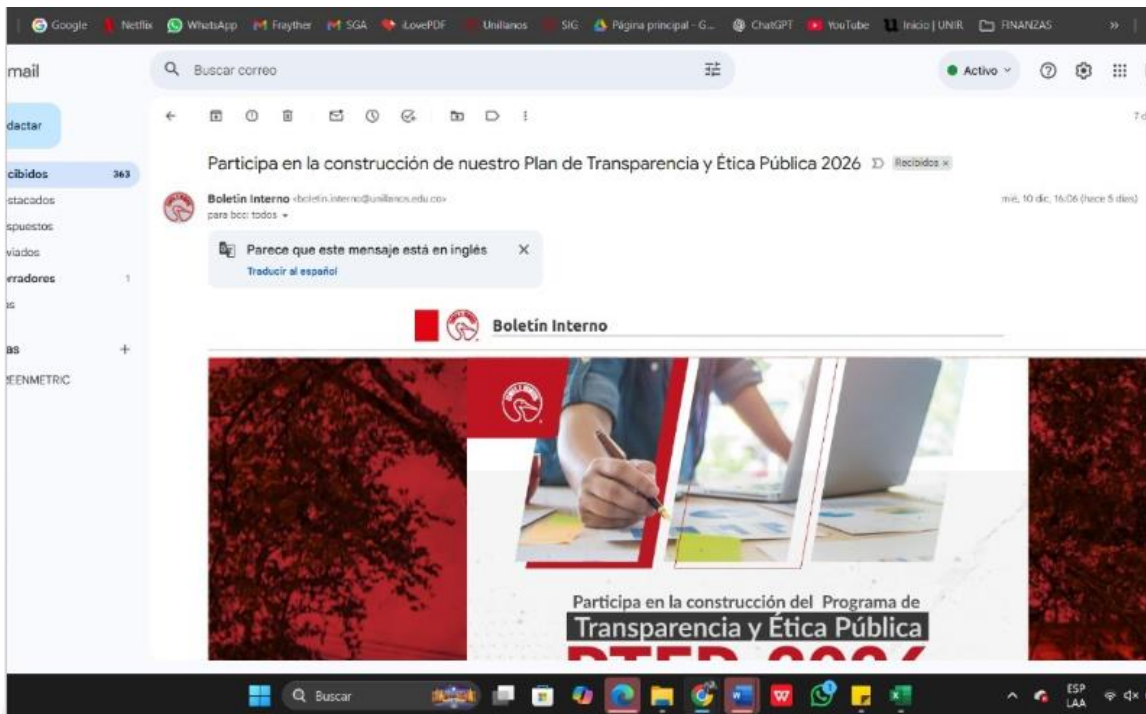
Google Netflix WhatsApp Frayther SGA iLovePDF Unillanos SIG Página principal - G... ChatGPT YouTube Inicio | UNIR FINANZAS »

mail

Buscar correo

Activo

dactar

cibidos 363

stacados

spuestos

viados

rradores 1

s

as +

EENMETRIC

Participa en la construcción de nuestro Plan de Transparencia y Ética Pública 2026 Recibidos ×

Boletín Interno <boletin.interno@unillanos.edu.co>
para bcc: todos

mié, 10 dic, 16:06 (hace 5 días)

Parece que este mensaje está en inglés
Traducir al español

Boletín Interno

Participa en la construcción del Programa de
Transparencia y Ética Pública
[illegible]

Buscar

ESP LAA